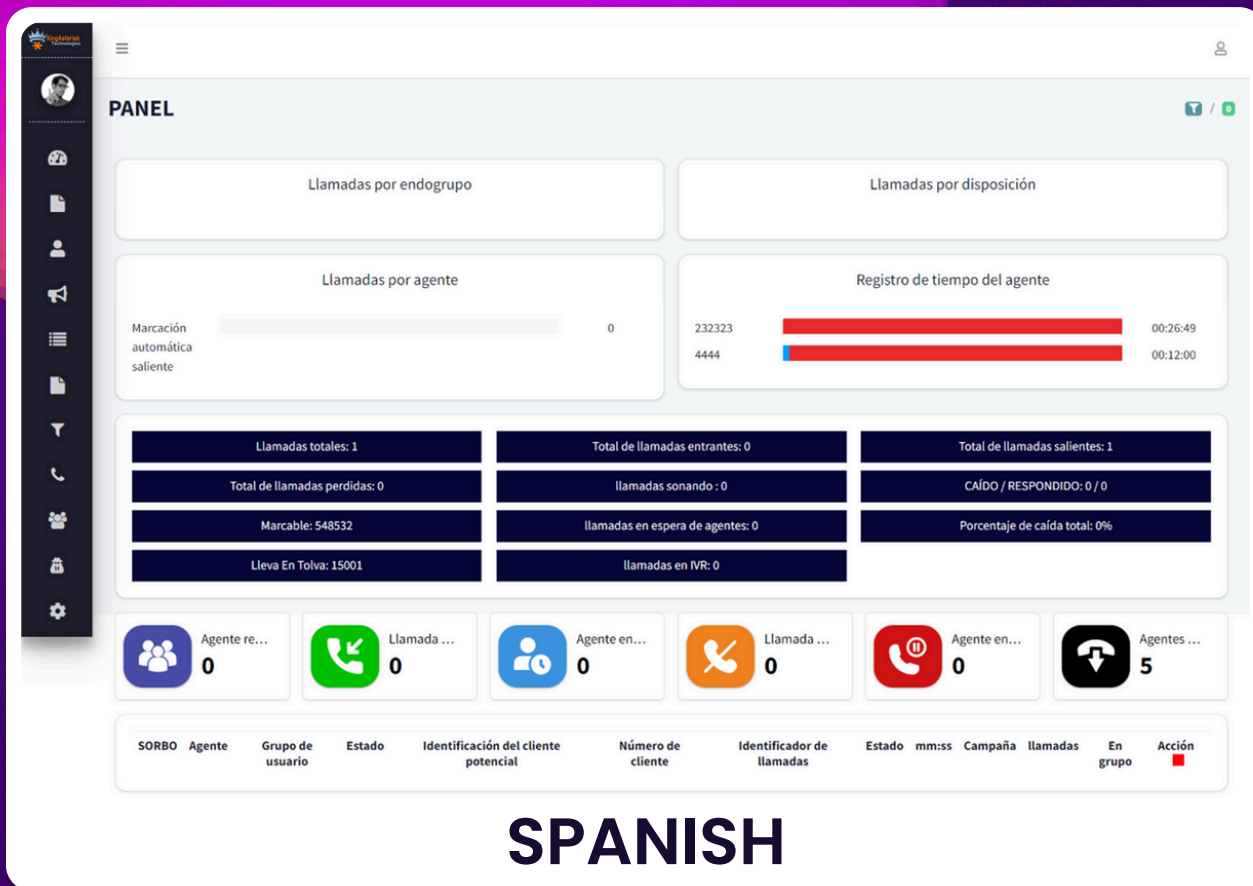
KingAsterisk Technologies

PANEL

0

Llamadas por endogrupo

Llamadas por disposición

Llamadas por agente

Marcación automática saliente 0

Registro de tiempo del agente

232323 00:26:49
4444 00:12:00

Llamadas totales: 1
Total de llamadas entrantes: 0
Total de llamadas salientes: 1
Total de llamadas perdidas: 0
llamadas sonando : 0
CAÍDO / RESPONDIDO: 0 / 0
Marcable: 548532
llamadas en espera de agentes: 0
Porcentaje de caída total: 0%
Lleva En Tolva: 15001
llamadas en IVR: 0

Agente re... 0
Llamada ... 0
Agente en... 0
Llamada ... 0
Agente en... 0
Agentes ... 5

| SORBO | Agente | Grupo de usuario | Estado | Identificación del cliente potencial | Número de cliente | Identificador de llamadas | Estado | mm:ss | Campaña | llamadas | En grupo | Acción |
|---|---|---|---|---|---|---|---|---|---|---|---|---|

SPANISH